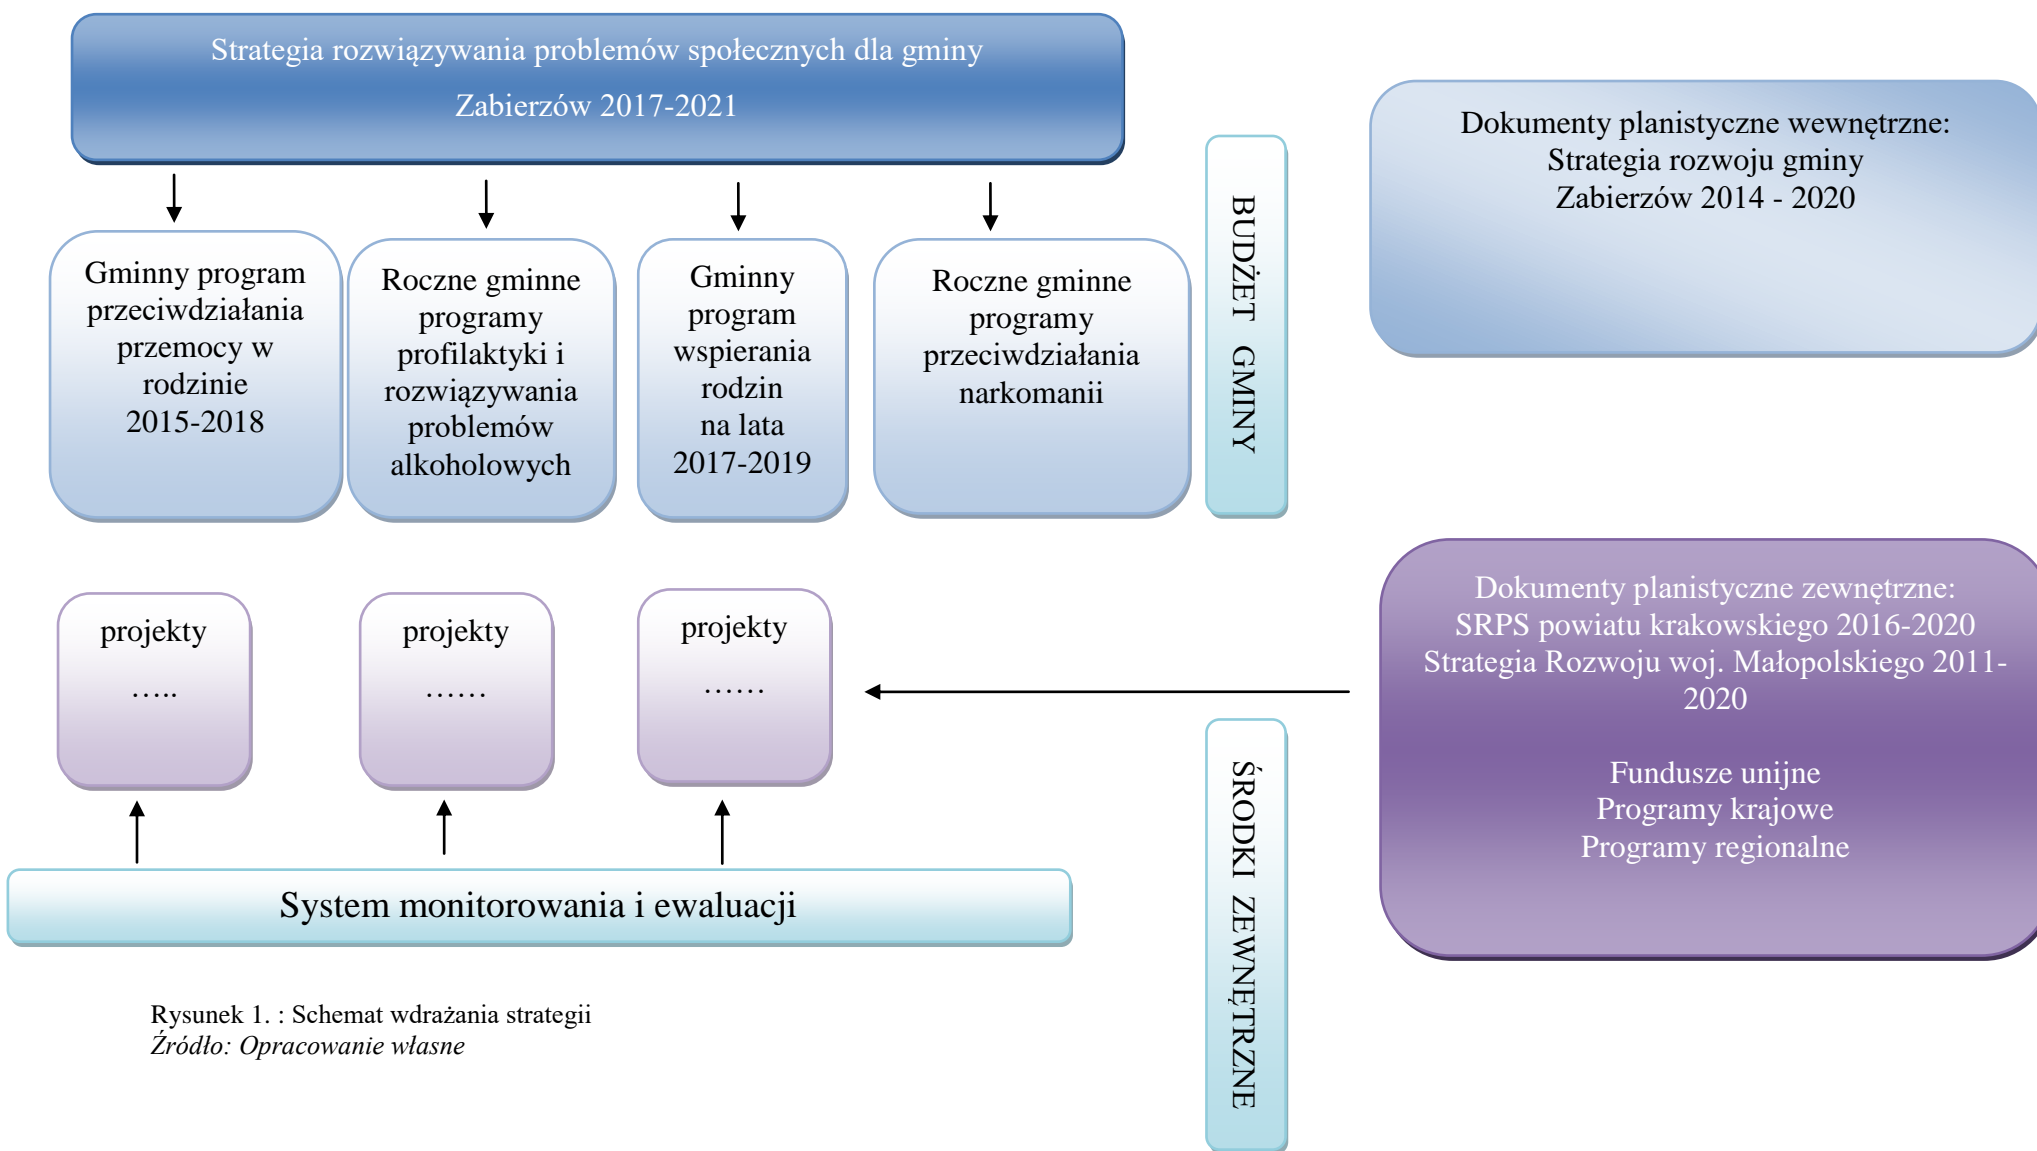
Strategia rozwiązywania problemów społecznych dla gminy Zabierzów 2017-2021

Dokumenty planistyczne wewnętrzne:
Strategia rozwoju gminy
Zabierzów 2014 - 2020

Gminny program przeciwdziałania przemocy w rodzinie 2015-2018

Roczne gminne programy profilaktyki i rozwiązywania problemów alkoholowych

Gminny program wspierania rodzin na lata 2017-2019

Roczne gminne programy przeciwdziałania narkomanii

BUDŻET GMINY

projekty
…..

projekty
……

projekty
……

Dokumenty planistyczne zewnętrzne:
SRPS powiatu krakowskiego 2016-2020
Strategia Rozwoju woj. Małopolskiego 2011-2020

Fundusze unijne
Programy krajowe
Programy regionalne

ŚRODKI ZEWNĘTRZNE

System monitorowania i ewaluacji

Rysunek 1. : Schemat wdrażania strategii
*Źródło: Opracowanie własne*